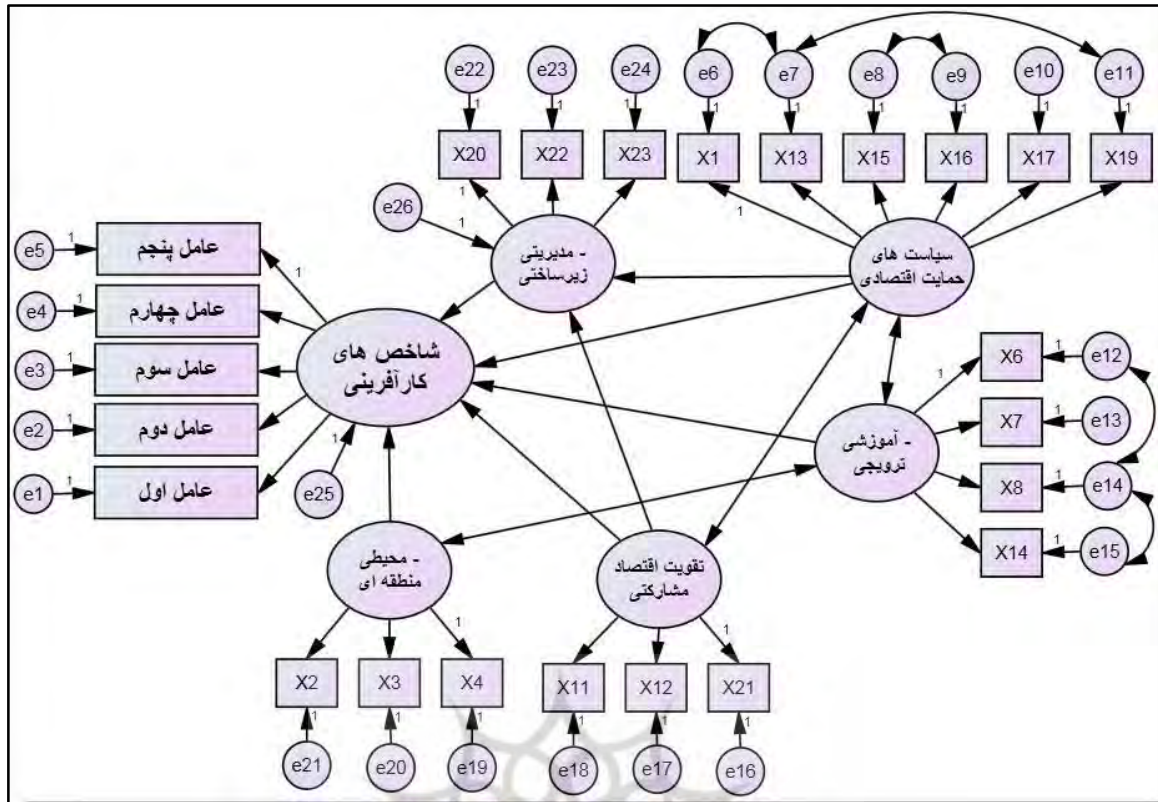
e22 e23 e24 e6 e7 e8 e9 e10 e11

1 1 1 1 1 1 1 1 1

X20 X22 X23 X1 X13 X15 X16 X17 X19

1 1

e26

1

مدیریتی -
زیرساختی

سیاست های
حمایت اقتصادی

e5 1 عامل پنجم 1

e4 1 عامل چهارم

e3 1 عامل سوم

e2 1 عامل دوم

e1 1 عامل اول

شاخص های
کارآفرینی

1

e25

X6 1 e12

1

X7 1 e13

آموزشی -
ترویجی

X8 1 e14

X14 1 e15

محیطی -
منطقه ای

1

تقویت اقتصاد
مشارکتی

1

X2 X3 X4 X11 X12 X21

1 1 1 1 1 1

e21 e20 e19 e18 e17 e16